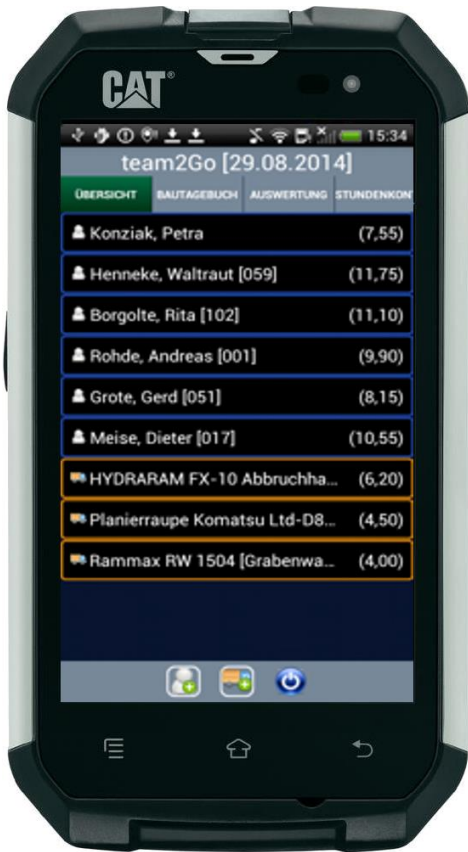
CAT

15:34

team2Go [29.08.2014]

ÜBERSICHT | BAUTAGEBUCH | AUSWERTUNG | STUNDENKON

Konziak, Petra (7,55)

Henneke, Waltraut [059] (11,75)

Borgolte, Rita [102] (11,10)

Rohde, Andreas [001] (9,90)

Grote, Gerd [051] (8,15)

Meise, Dieter [017] (10,55)

HYDRARAM FX-10 Abbruchha... (6,20)

Planierraupe Komatsu Ltd-D8... (4,50)

Rammax RW 1504 [Grabenwa... (4,00)